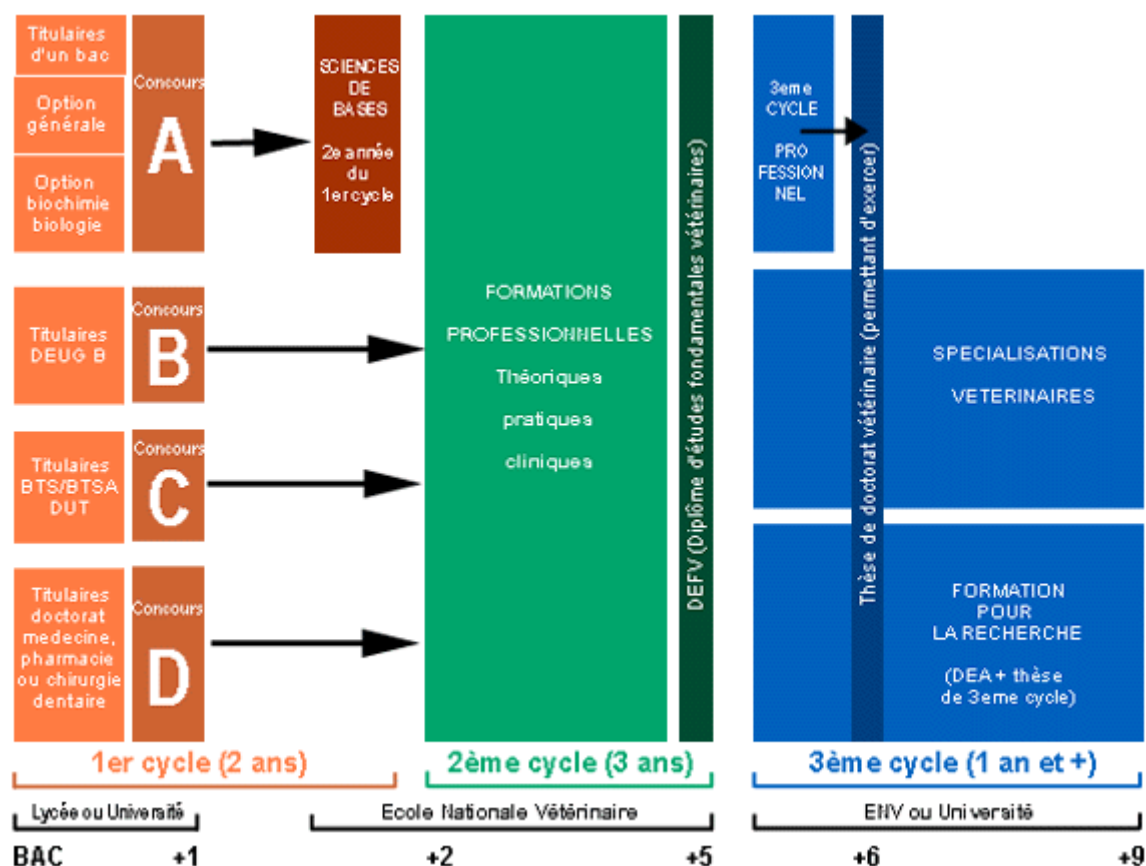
Titulaires d'un bac

Option générale

Option biochimie biologie

Concours
A

SCIENCES DE BASES
2e année du 1er cycle

Titulaires DEUG B

Concours
B

Titulaires BTS/BTSA DUT

Concours
C

Titulaires doctorat medecine, pharmacie ou chirurgie dentaire

Concours
D

FORMATIONS PROFESSIONNELLES
Théoriques
pratiques
cliniques

DEFV (Diplôme d'études fondamentales vétérinaires)

3eme CYCLE
PRO FESSION NEL

Thèse de doctorat vétérinaire (permettant d'exercer)

SPECIALISATIONS VETERINAIRES

FORMATION POUR LA RECHERCHE
(DEA + thèse de 3eme cycle)

1er cycle (2 ans)

2ème cycle (3 ans)

3ème cycle (1 an et +)

Lycée ou Université

Ecole Nationale Vétérinaire

ENV ou Université

BAC +1 +2 +5 +6 +9